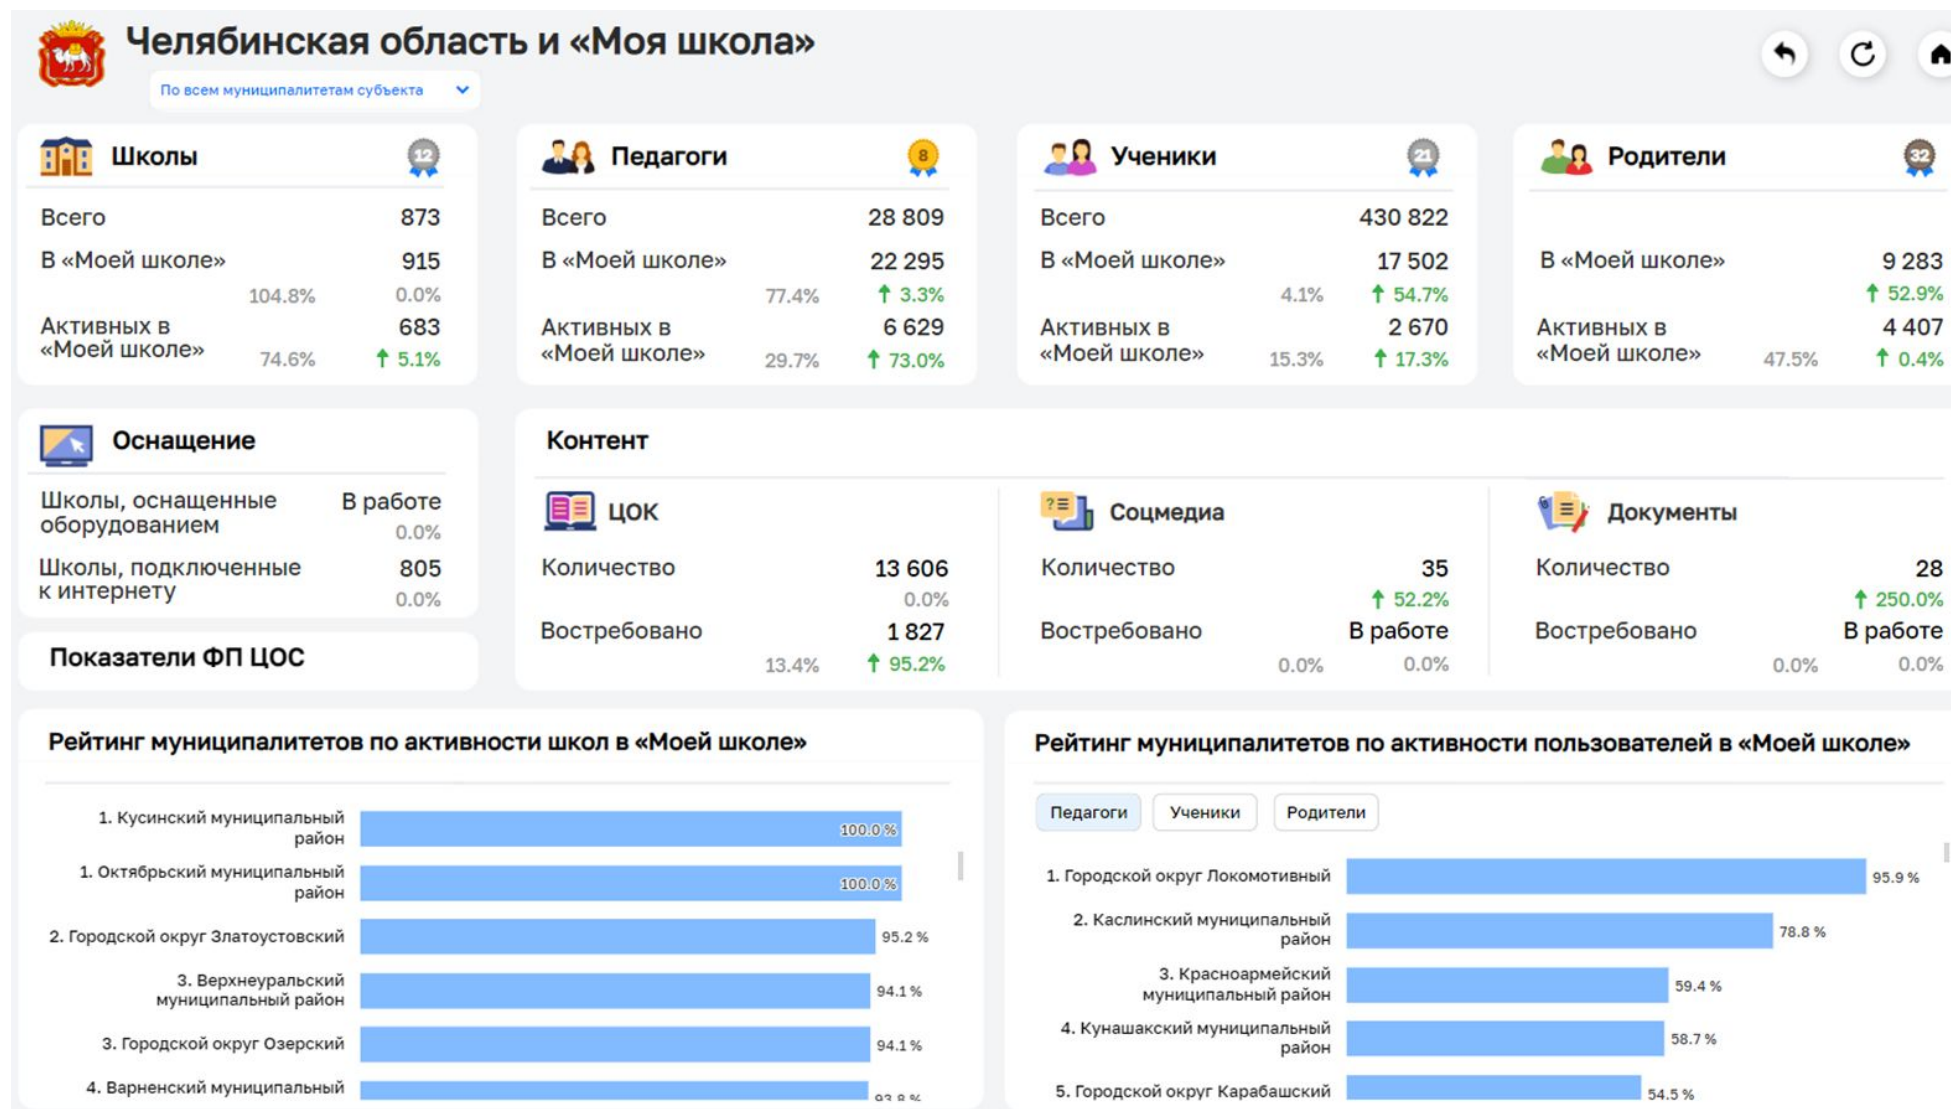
Челябинская область и «Моя школа»

По всем муниципалитетам субъекта

Школы 12

Всего 873

В «Моей школе» 915

104.8% 0.0%

Активных в «Моей школе» 683

74.6% ↑ 5.1%

Педагоги 8

Всего 28 809

В «Моей школе» 22 295

77.4% ↑ 3.3%

Активных в «Моей школе» 6 629

29.7% ↑ 73.0%

Ученики 21

Всего 430 822

В «Моей школе» 17 502

4.1% ↑ 54.7%

Активных в «Моей школе» 2 670

15.3% ↑ 17.3%

Родители 32

В «Моей школе» 9 283

↑ 52.9%

Активных в «Моей школе» 4 407

47.5% ↑ 0.4%

Оснащение

Школы, оснащенные оборудованием В работе

0.0%

Школы, подключенные к интернету 805

0.0%

Показатели ФП ЦОС

Контент

ЦОК

Количество 13 606

0.0%

Востребовано 1 827

13.4% ↑ 95.2%

Соцмедиа

Количество 35

↑ 52.2%

Востребовано В работе

0.0% 0.0%

Документы

Количество 28

↑ 250.0%

Востребовано В работе

0.0% 0.0%

Рейтинг муниципалитетов по активности школ в «Моей школе»

1. Кусинский муниципальный район 100.0 %

1. Октябрьский муниципальный район 100.0 %

2. Городской округ Златоустовский 95.2 %

3. Верхнеуральский муниципальный район 94.1 %

3. Городской округ Озерский 94.1 %

4. Варненский муниципальный 93.8 %

Рейтинг муниципалитетов по активности пользователей в «Моей школе»

Педагоги Ученики Родители

1. Городской округ Локомотивный 95.9 %

2. Каслинский муниципальный район 78.8 %

3. Красноармейский муниципальный район 59.4 %

4. Кунашакский муниципальный район 58.7 %

5. Городской округ Карабашский 54.5 %